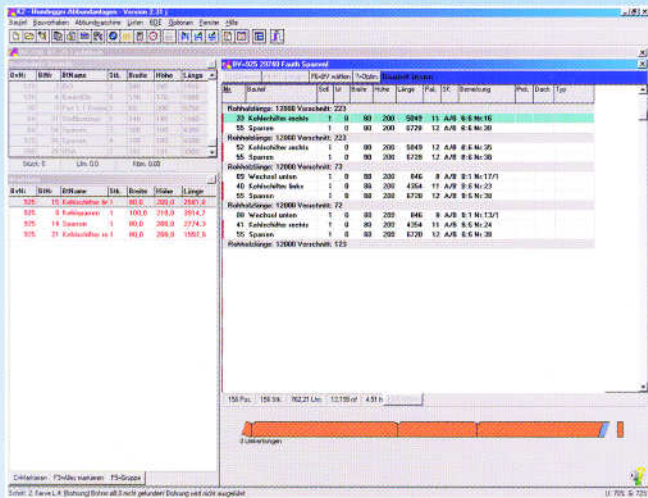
K2 - Hundegger Abbundanlagen - Version 2.31

Projekt Bauvorhaben Abbundmaschine Listen BDE Optionen Fenster Hilfe

BV-925 20740 Fauth Sparrenl

F5=BV wählen F7=Optim. Bauteil lesen

| Nr. | Bauteil | Soll | Ist | Breite | Höhe | Länge | Pal. | SK | Bemerkung | Pakt. | Dach | Typ |
|---|---|---|---|---|---|---|---|---|---|---|---|---|
| Rohholzlänge: 12000 Verschnitt: 223 | | | | | | | | | | | | |
| 23 | Kehlschifter rechts | 1 | 0 | 80 | 200 | 5049 | 11 | A/B | 6:6 Nr:16 | | | |
| 55 | Sparren | 1 | 0 | 80 | 200 | 6728 | 12 | A/B | 6:6 Nr:38 | | | |
| Rohholzlänge: 12000 Verschnitt: 223 | | | | | | | | | | | | |
| 52 | Kehlschifter rechts | 1 | 0 | 80 | 200 | 5049 | 12 | A/B | 6:6 Nr:35 | | | |
| 55 | Sparren | 1 | 0 | 80 | 200 | 6728 | 12 | A/B | 6:6 Nr:38 | | | |
| Rohholzlänge: 12000 Verschnitt: 73 | | | | | | | | | | | | |
| 65 | Wechsel unten | 1 | 0 | 80 | 200 | 846 | 8 | A/B | 8:1 Nr:17/1 | | | |
| 40 | Kehlschifter links | 1 | 0 | 80 | 200 | 4354 | 11 | A/B | 6:6 Nr:23 | | | |
| 55 | Sparren | 1 | 0 | 80 | 200 | 6728 | 12 | A/B | 6:6 Nr:38 | | | |
| Rohholzlänge: 12000 Verschnitt: 72 | | | | | | | | | | | | |
| 80 | Wechsel unten | 1 | 0 | 80 | 200 | 846 | 8 | A/B | 8:1 Nr:13/1 | | | |
| 41 | Kehlschifter rechts | 1 | 0 | 80 | 200 | 4354 | 11 | A/B | 6:6 Nr:24 | | | |
| 55 | Sparren | 1 | 0 | 80 | 200 | 6728 | 12 | A/B | 6:6 Nr:38 | | | |
| Rohholzlänge: 12000 Verschnitt: 123 | | | | | | | | | | | | |

158 Pos. 158 Stk. 762,21 Lfm 12,199 m³ 4,51 h

| BvNr. | BtNr. | BtName | Stk. | Breite | Höhe | Länge |
|---|---|---|---|---|---|---|
| 925 | 15 | Kehlschifter li 1 | 1 | 80,0 | 200,0 | 2581,8 |
| 925 | 8 | Kehlsparren li | 1 | 100,0 | 210,0 | 3914,7 |
| 925 | 14 | Sparren | 1 | 80,0 | 200,0 | 2774,3 |
| 925 | 21 | Kehlschifter re 1 | 1 | 80,0 | 200,0 | 1557,6 |

Stück: 0 Lfm: 0,0 Fläm: 0,00

F4=Markieren F3=Alles markieren F5=Gruppe

3 Lieferungen

Schritt 2, Farbe L4: Bohrung Bohrer alt 3 nicht gefunden! Bohrung wird nicht ausgeführt

U: 70% S: 72%